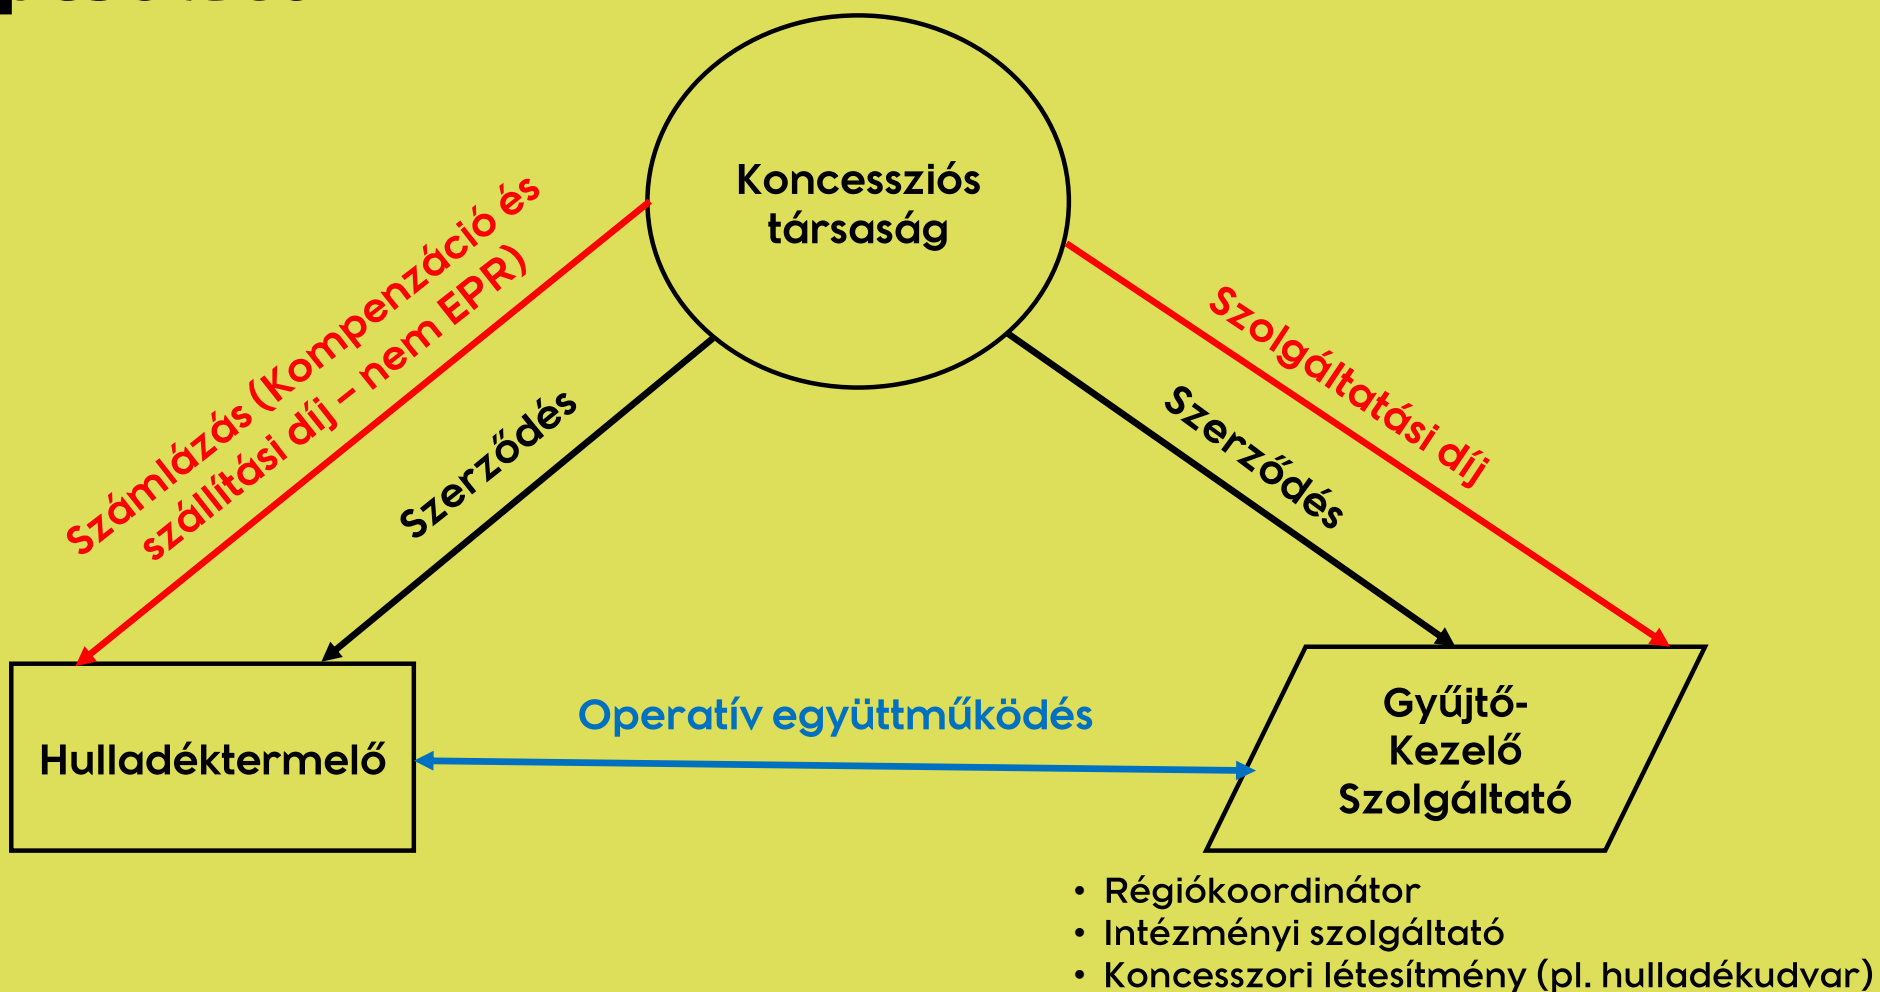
Koncessziós társaság

Számlázás (Kompenzáció és szállítási díj – nem EPR)

Szerződés

Szerződés

Szolgáltatási díj

Hulladéktermelő

Operatív együttműködés

Gyűjtő-Kezelő Szolgáltató

• Régiókoordinátor
• Intézményi szolgáltató
• Koncesszori létesítmény (pl. hulladékudvar)